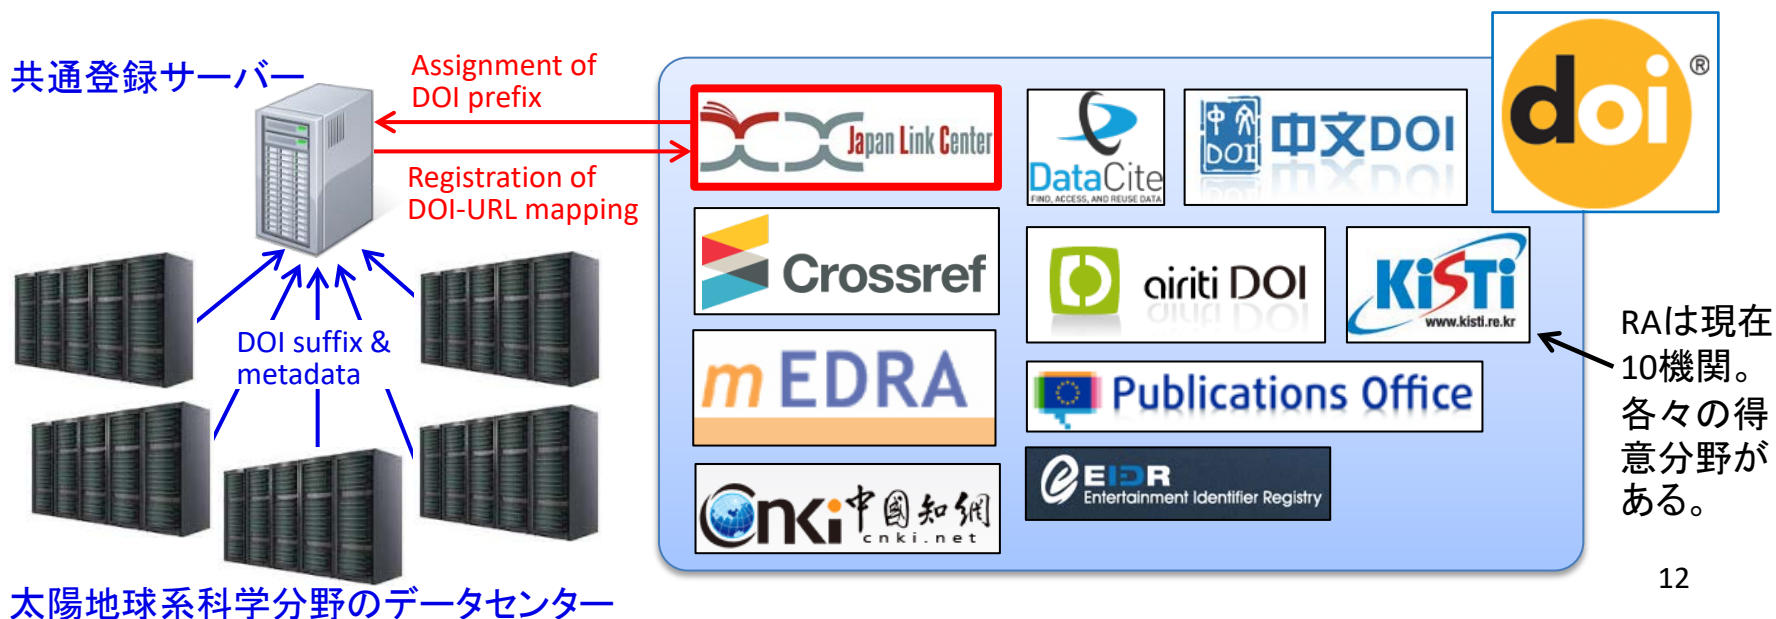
共通登録サーバー

Assignment of DOI prefix

Registration of DOI-URL mapping

DOI suffix & metadata

太陽地球系科学分野のデータセンター

Japan Link Center

DataCite
FIND, ACCESS, AND REUSE DATA

中文DOI

doi ®

Crossref

airiti DOI

KISTI
www.kisti.re.kr

mEDRA

Publications Office

cnki 中國知網
cnki.net

EIDR
Entertainment Identifier Registry

RAは現在10機関。各々の得意分野がある。

12